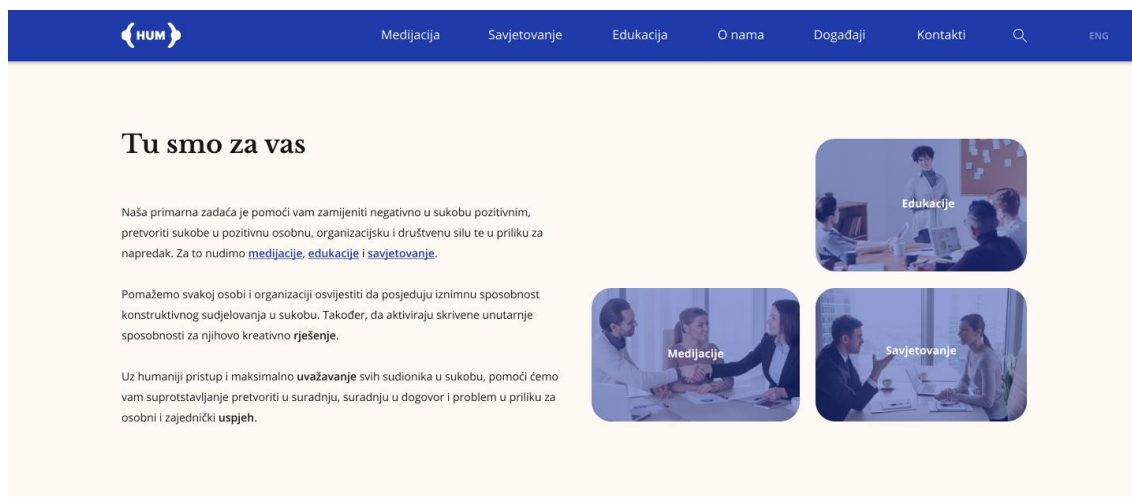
HUM

Medijacija Savjetovanje Edukacija O nama Događaji Kontakti ENG

Tu smo za vas

Naša primarna zadaća je pomoći vam zamijeniti negativno u sukobu pozitivnim, pretvoriti sukobe u pozitivnu osobnu, organizacijsku i društvenu silu te u priliku za napredak. Za to nudimo medijacije, edukacije i savjetovanje.

Pomažemo svakoj osobi i organizaciji osvijestiti da posjeduju iznimnu sposobnost konstruktivnog sudjelovanja u sukobu. Također, da aktiviraju skrivene unutarnje sposobnosti za njihovo kreativno rješenje.

Uz humaniji pristup i maksimalno uvažavanje svih sudionika u sukobu, pomoći ćemo vam suprotstavljanje pretvoriti u suradnju, suradnju u dogovor i problem u priliku za osobni i zajednički uspjeh.

Edukacije

Medijacije

Savjetovanje